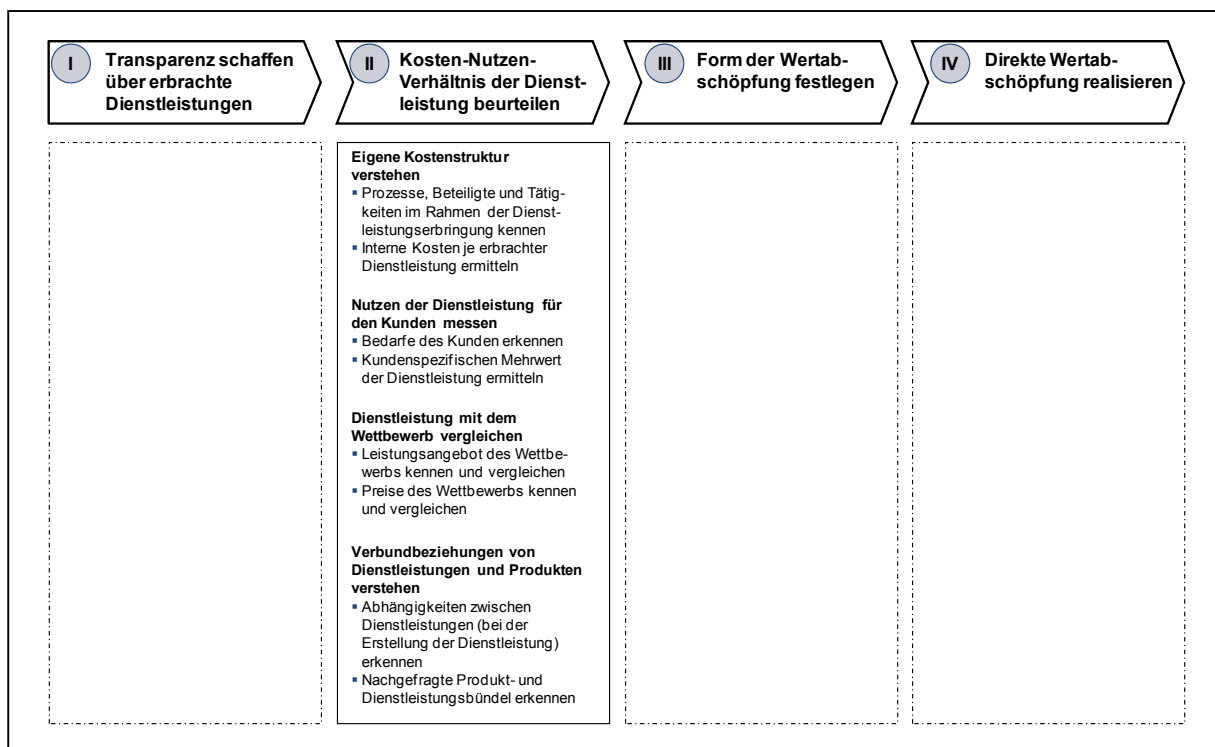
I Transparenz schaffen über erbrachte Dienstleistungen

II Kosten-Nutzen-Verhältnis der Dienstleistung beurteilen

III Form der Wertabschöpfung festlegen

IV Direkte Wertabschöpfung realisieren

Eigene Kostenstruktur verstehen
▪ Prozesse, Beteiligte und Tätigkeiten im Rahmen der Dienstleistungserbringung kennen
▪ Interne Kosten je erbrachter Dienstleistung ermitteln

Nutzen der Dienstleistung für den Kunden messen
▪ Bedarfe des Kunden erkennen
▪ Kundenspezifischen Mehrwert der Dienstleistung ermitteln

Dienstleistung mit dem Wettbewerb vergleichen
▪ Leistungsangebot des Wettbewerbs kennen und vergleichen
▪ Preise des Wettbewerbs kennen und vergleichen

Verbundbeziehungen von Dienstleistungen und Produkten verstehen
▪ Abhängigkeiten zwischen Dienstleistungen (bei der Erstellung der Dienstleistung) erkennen
▪ Nachgefragte Produkt- und Dienstleistungsbündel erkennen